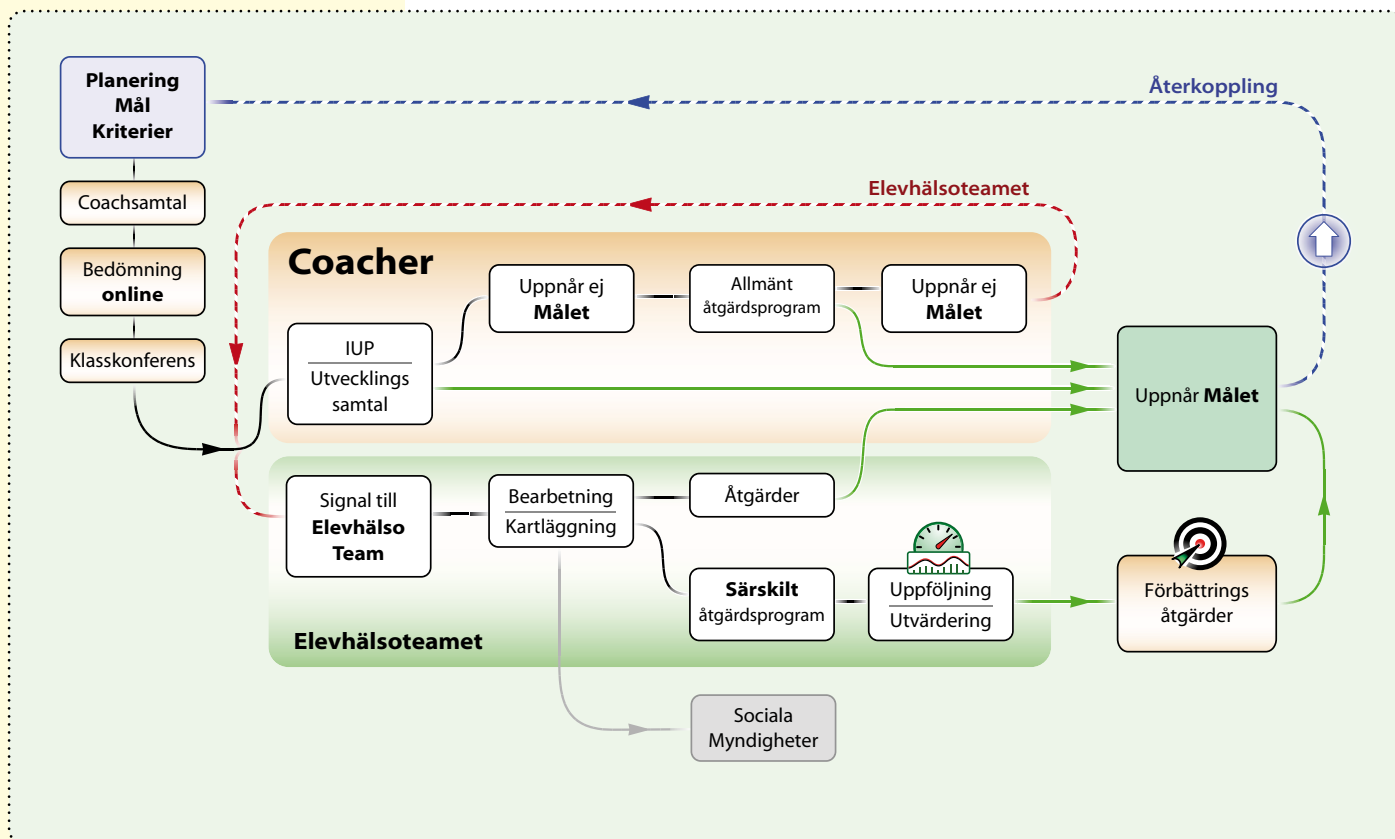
Planering
Mål
Kriterier

Återkoppling

Coachsamtal

Elevhälsoteamet

Bedömning
online

Klasskonferens

Coacher

IUP
Utvecklings samtal

Uppnår ej
Målet

Allmänt
åtgärdsprogram

Uppnår ej
Målet

Uppnår Målet

Signal till
Elevhälso
Team

Bearbetning
Kartläggning

Åtgärder

Särskilt
åtgärdsprogram

Uppföljning
Utvärdering

Förbättrings
åtgärder

Elevhälsoteamet

Sociala
Myndigheter